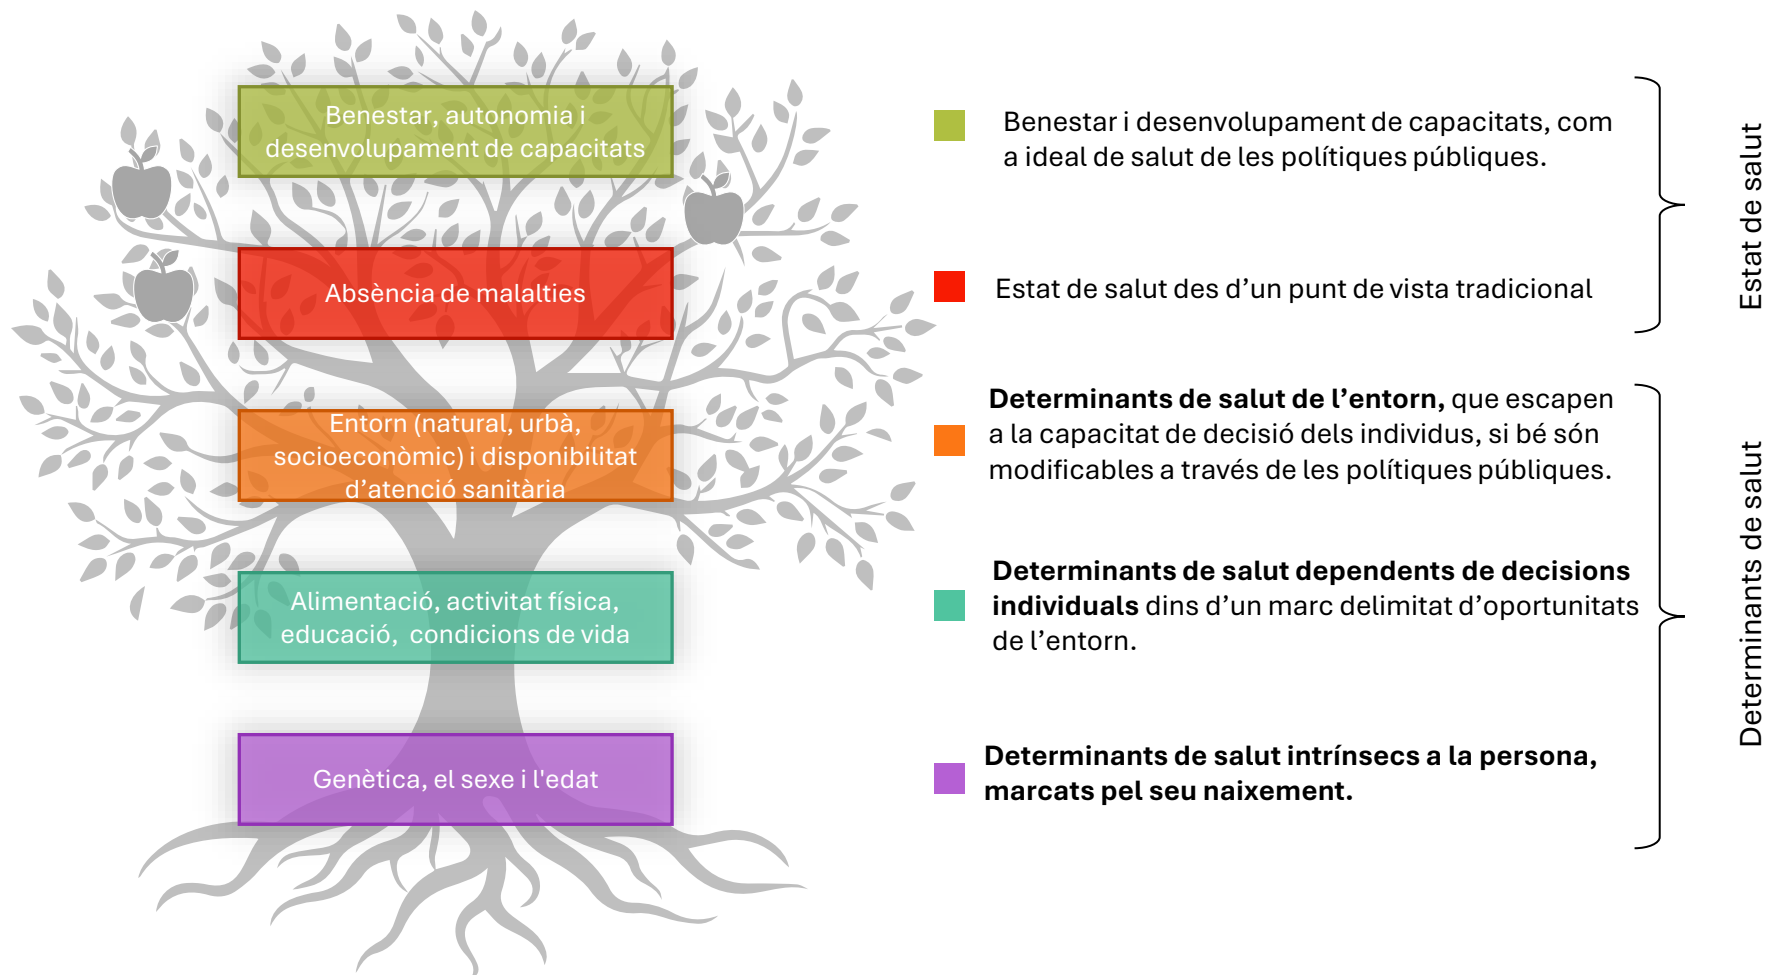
Benestar, autonomia i desenvolupament de capacitats

Absència de malalties

Entorn (natural, urbà, socioeconòmic) i disponibilitat d'atenció sanitària

Alimentació, activitat física, educació, condicions de vida

Genètica, el sexe i l'edat

Benestar i desenvolupament de capacitats, com a ideal de salut de les polítiques públiques.

Estat de salut des d'un punt de vista tradicional

Estat de salut

**Determinants de salut de l'entorn,** que escapen a la capacitat de decisió dels individus, si bé són modificables a través de les polítiques públiques.

**Determinants de salut dependents de decisions individuals** dins d'un marc delimitat d'oportunitats de l'entorn.

**Determinants de salut intrínsecs a la persona, marcats pel seu naixement.**

Determinants de salut